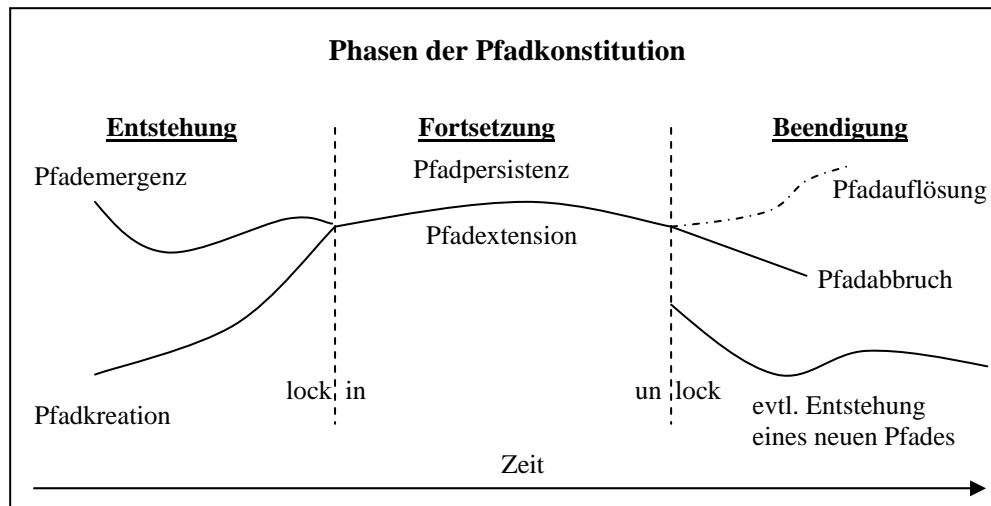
Phasen der Pfadkonstitution

Entstehung

Fortsetzung

Beendigung

Pfademergenz

Pfadpersistenz

Pfadauflösung

Pfadextension

Pfadabbruch

Pfadkreation

lock in

un lock

evtl. Entstehung eines neuen Pfades

Zeit